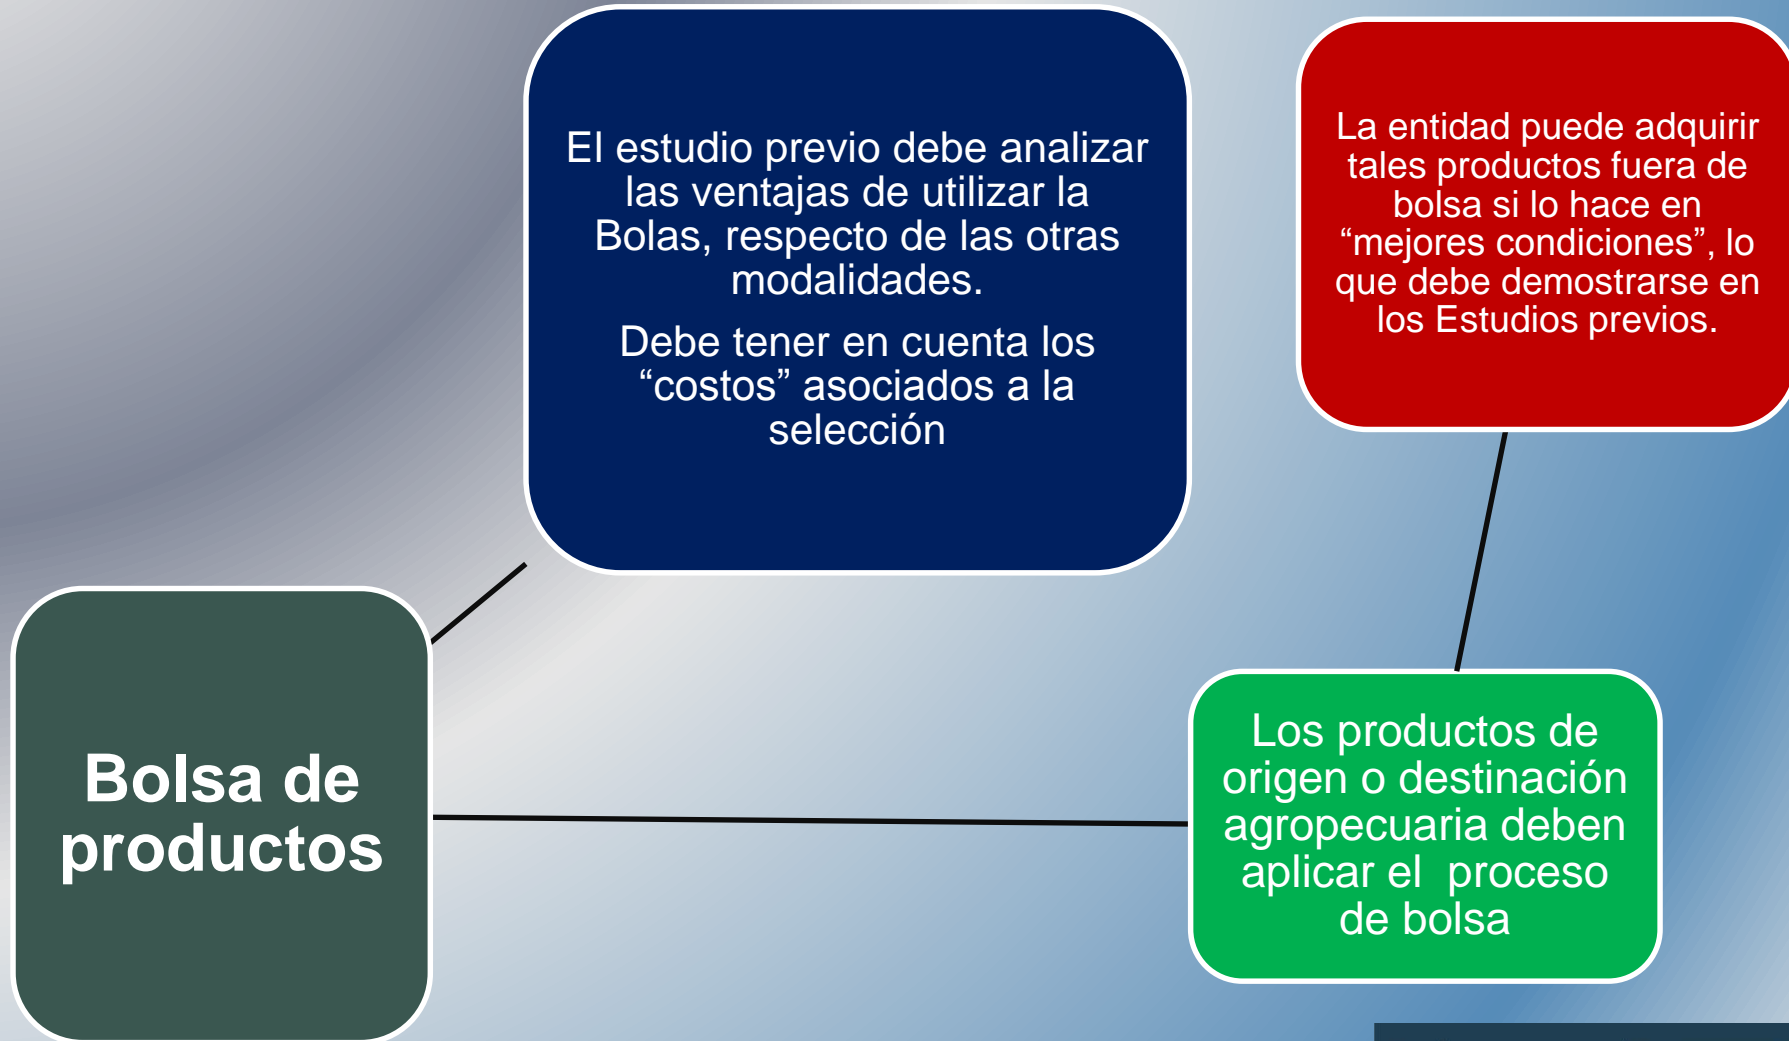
El estudio previo debe analizar las ventajas de utilizar la Bolas, respecto de las otras modalidades.

Debe tener en cuenta los “costos” asociados a la selección

La entidad puede adquirir tales productos fuera de bolsa si lo hace en “mejores condiciones”, lo que debe demostrarse en los Estudios previos.

Bolsa de productos

Los productos de origen o destinación agropecuaria deben aplicar el proceso de bolsa